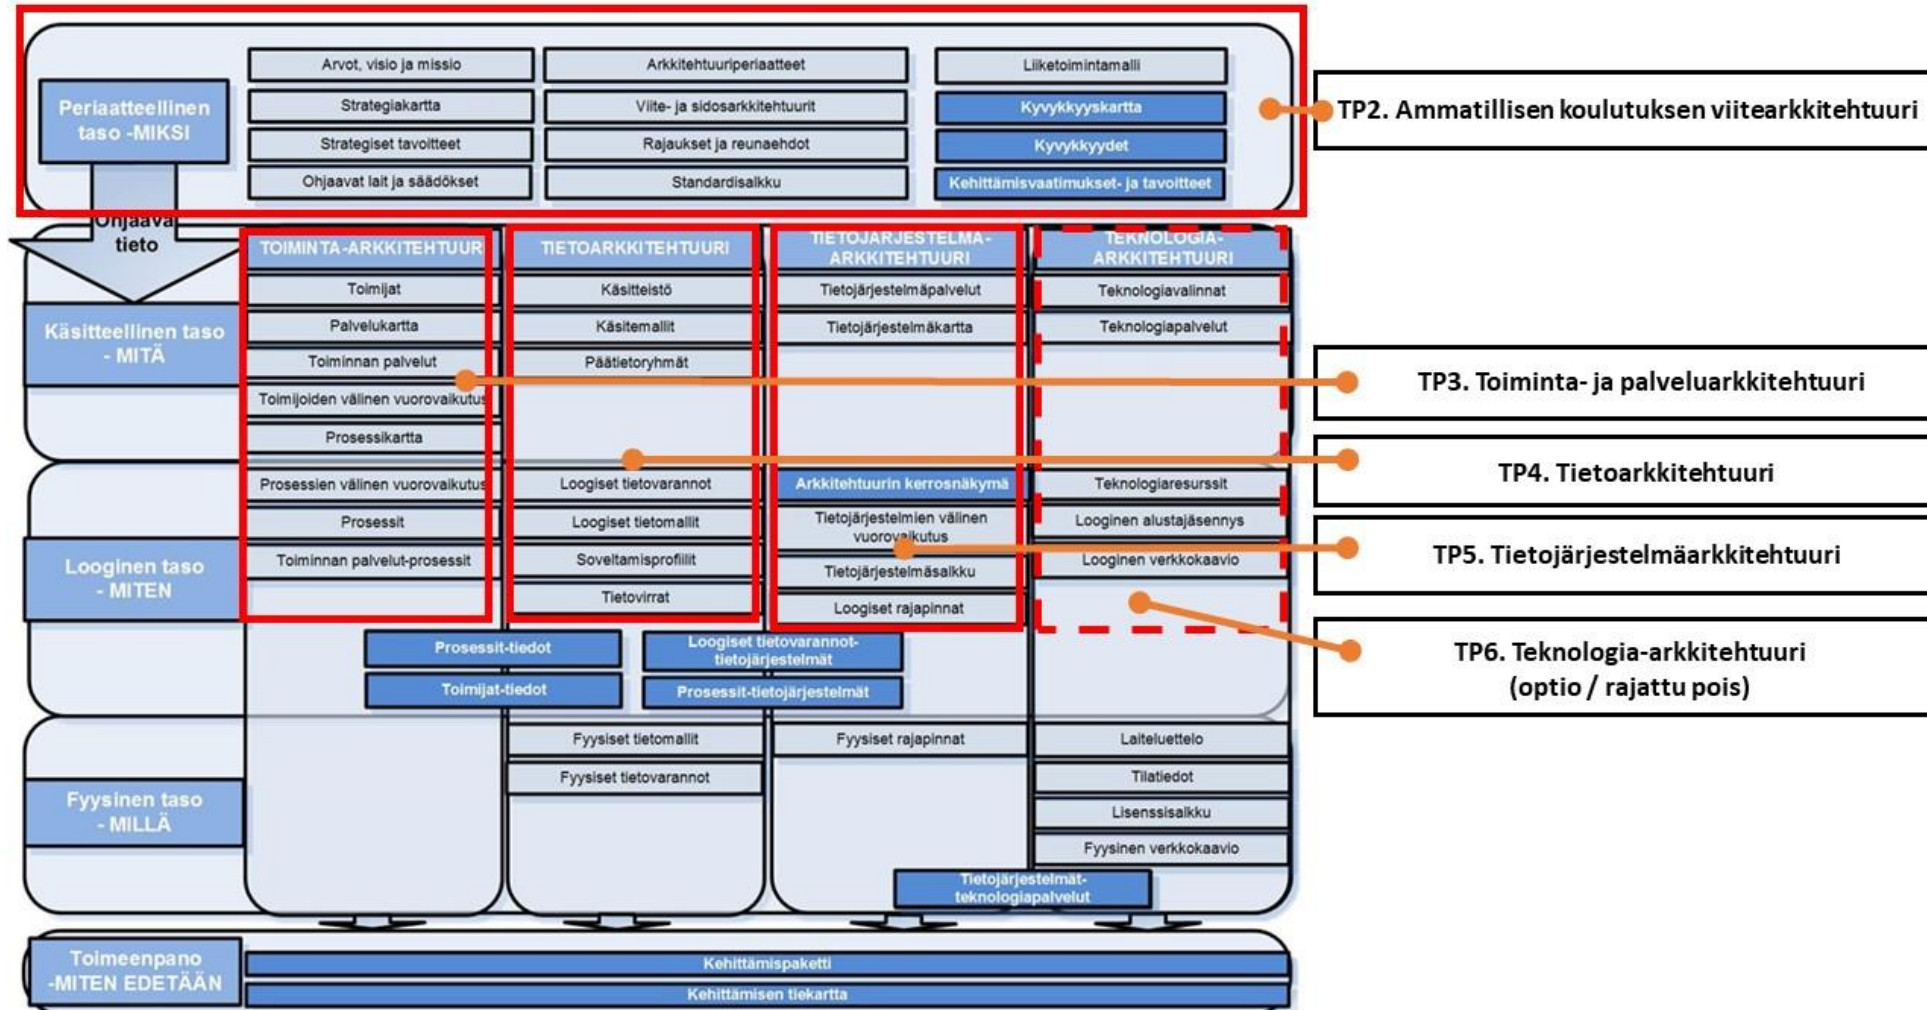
Periaatteellinen taso -MIKSI

Arvot, visio ja missio
Strategiakartta
Strategiset tavoitteet
Ohjaavat lait ja säädökset

Arkkitehtuuriperiaatteet
Viite- ja sidosarkkitehtuurit
Rajaukset ja reunaehdot
Standardisalkku

Liiketoimintamalli
Kyvykkyyskartta
Kyvykkyydet
Kehittämisvaatimukset- ja tavoitteet

TP2. Ammatillisen koulutuksen viitearkkitehtuuri

Ohjaava tieto

Käsitteellinen taso - MITÄ

TOIMINTA-ARKKITEHTUURI
Toimijat
Palvelukartta
Toiminnan palvelut
Toimijoiden välinen vuorovaikutus
Prosessikartta
Prosessien välinen vuorovaikutus
Prosessit
Toiminnan palvelut-prosessit

TIETOARKKITEHTUURI
Käsitteistö
Käsitemallit
Päätietoryhmät
Loogiset tietovarannot
Loogiset tietomallit
Soveltamisprofiilit
Tietovirrat

TIETOJÄRJESTELMÄ-ARKKITEHTUURI
Tietojärjestelmäpalvelut
Tietojärjestelmäkartta
Arkkitehtuurin kerrosnäkymä
Tietojärjestelmien välinen vuorovaikutus
Tietojärjestelmäsalkku
Loogiset rajapinnat

TEKNOLOGIA-ARKKITEHTUURI
Teknologiavalinnat
Teknologiapalvelut
Teknologiaresurssit
Looginen alustajäsennys
Looginen verkkokaavio

TP3. Toiminta- ja palveluarkkitehtuuri

TP4. Tietoarkkitehtuuri

TP5. Tietojärjestelmäarkkitehtuuri

TP6. Teknologia-arkkitehtuuri (optio / rajattu pois)

Looginen taso - MITEN

Prosessit-tiedot
Toimijat-tiedot
Loogiset tietovarannot-tietojärjestelmät
Prosessit-tietojärjestelmät

Fyysinen taso - MILLÄ

Fyysiset tietomallit
Fyysiset tietovarannot
Fyysiset rajapinnat
Laiteluettelo
Tilatiedot
Lisenssisalkku
Fyysinen verkkokaavio
Tietojärjestelmät-teknologiapalvelut

Toimeenpano -MITEN EDETÄÄN
Kehittämispaketti
Kehittämisen tiekartta